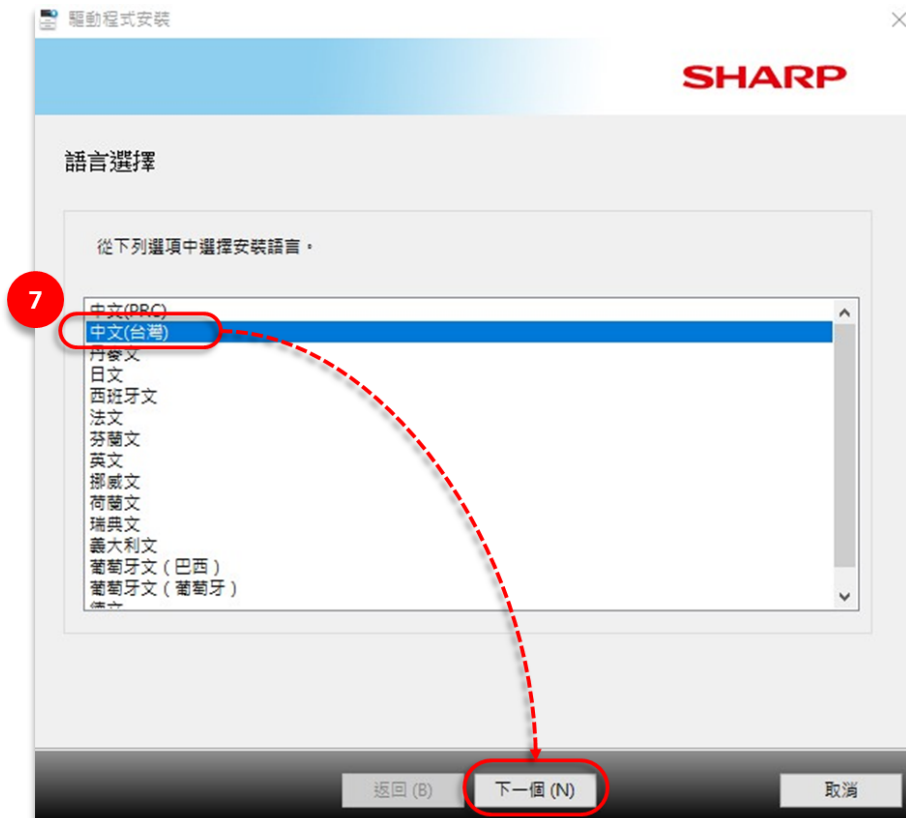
驅動程式安裝

SHARP

語言選擇

從下列選項中選擇安裝語言。

7

中文(PRC)
中文(台灣)
丹麥文
日文
西班牙文
法文
芬蘭文
英文
挪威文
荷蘭文
瑞典文
義大利文
葡萄牙文（巴西）
葡萄牙文（葡萄牙）
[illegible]

返回 (B)
下一個 (N)
取消